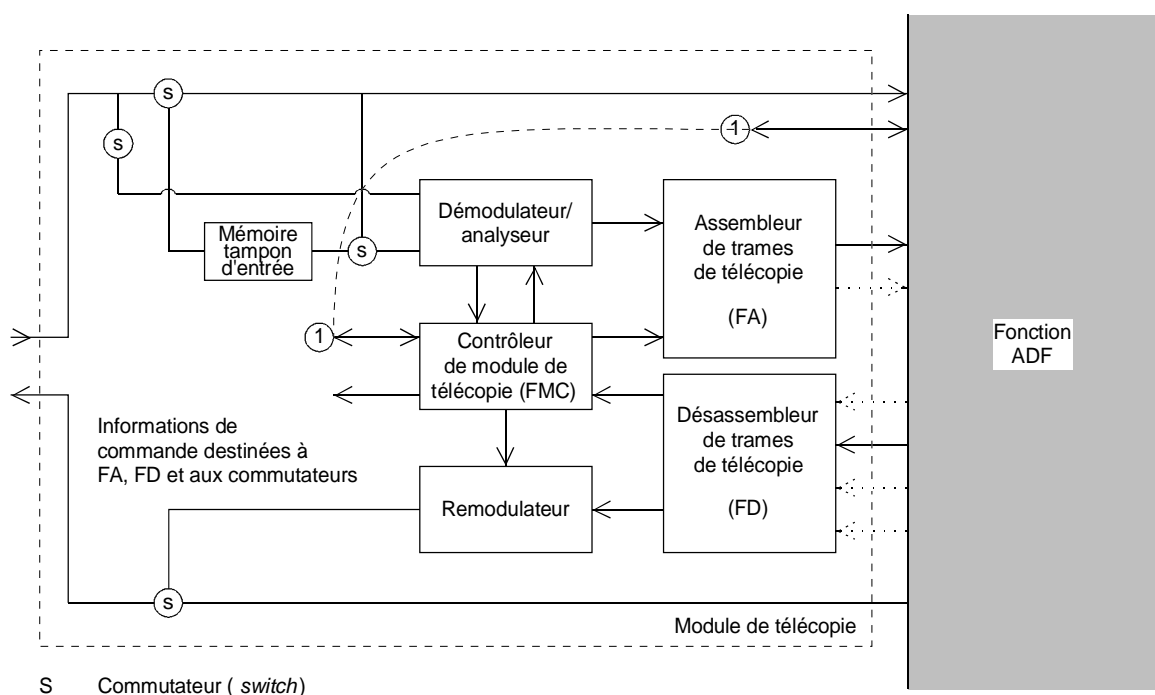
S

S

1

Mémoire tampon d'entrée

S

Démodulateur/ analyseur

Assembleur de trames de télécopie

(FA)

1

Contrôleur de module de télécopie (FMC)

Fonction ADF

Informations de commande destinées à FA, FD et aux commutateurs

Désassembleur de trames de télécopie

(FD)

Remodulateur

S

Module de télécopie

S Commutateur ( *switch*)